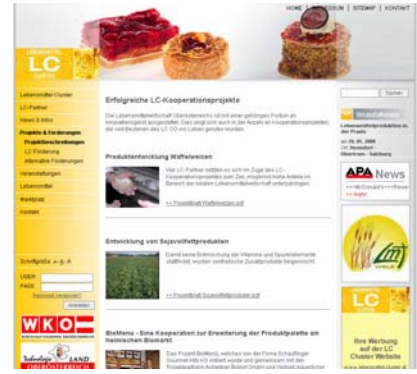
HOME | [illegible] | SITEMAP | KONTAKT

LEBENSMITTEL
LC
CLUSTER

Lebensmittel-Cluster
LC-Partner
News & Infos
Projekte & Förderungen
Projektbeschreibungen
LC-Förderung
Alternative Förderungen
Veranstaltungen
Lebensmittel
Marktplatz
Kontakt

Schriftgröße: A A A
USER:
PASS:
Passwort vergessen?
Anmelden

WKO
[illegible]

Technologie LAND OBERÖSTERREICH

Erfolgreiche LC-Kooperationsprojekte

Die Lebensmittelwirtschaft Oberösterreichs ist mit einer gehörigen Portion an Innovationsgeist ausgestattet. Dies zeigt sich auch in der Anzahl an Kooperationsprojekten, die viel Bedarfen des LC OÖ ins Leben gerufen wurden.

Produktentwicklung Waffelweizen

Vier LC-Partner setzten es sich im Zuge des LC-Kooperationsprojektes zum Ziel, möglichst hohe Anteile im Bereich der lokalen Lebensmittelwirtschaft aufrechtzubringen.

>> Projektblatt Waffelweizen.pdf

Entwicklung von Sojavollfettprodukten

Damit keine Entmischung der Vitamine und Spurenelemente stattfindet, wurden synthetische Zusatzprodukte hergestellt.

>> Projektblatt Sojavollfettprodukte.pdf

BioMenü - Eine Kooperation zur Erweiterung der Produktpalette am heimischen Biomarkt

Das Projekt BioMenü, welches von der Firma Schaufinger Gourmet Hits KG initiiert wurde und gemeinsam mit den Projektpartnern Achleitner Biohof GmbH und Helmut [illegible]

Suchen

Lebensmittelproduktion in der Praxis
am 25.01.2008
Ort: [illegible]
Oberbrunn - Salzburg

APA News
>> McDonald's >> Power
>> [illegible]

LC
Ihre Werbung auf der LC Cluster Website
>> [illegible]